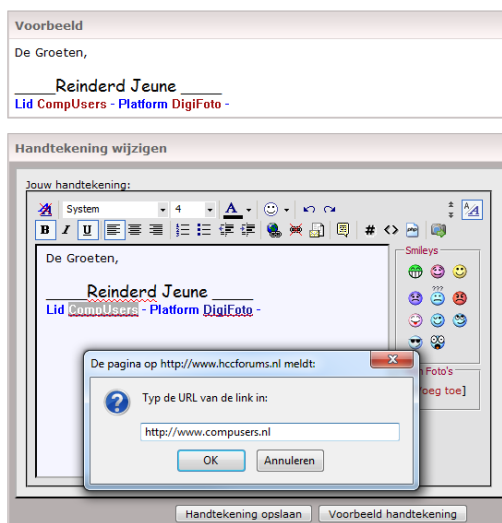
Voorbeeld

De Groeten,

_____Reinderd Jeune _____
Lid CompUsers - Platform DigiFoto -

Handtekening wijzigen

Jouw handtekening:

System
4

B I U

De Groeten,

_____Reinderd Jeune _____
Lid CompUsers - Platform DigiFoto -

Smileys

Foto's
oeg toe]

De pagina op http://www.hccforums.nl meldt:

Typ de URL van de link in:

http://www.compusers.nl

OK
Annuleren

Handtekening opslaan
Voorbeeld handtekening